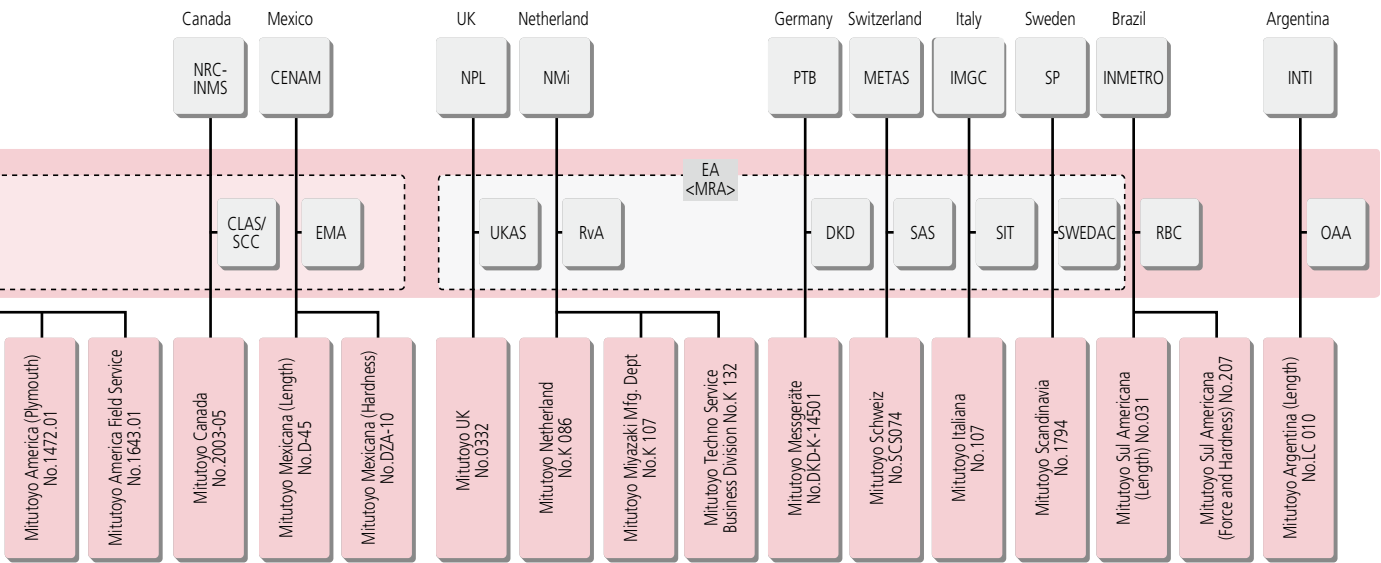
Canada
NRC-INMS

Mexico
CENAM

UK
NPL

Netherland
NMi

Germany
PTB

Switzerland
METAS

Italy
IMGC

Sweden
SP

Brazil
INMETRO

Argentina
INTI

EA
<MRA>

CLAS/SCC
EMA
UKAS
RvA
DKD
SAS
SIT
SWEDAC
RBC
OAA

Mitutoyo America (Plymouth)
No.1472.01

Mitutoyo America Field Service
No.1643.01

Mitutoyo Canada
No.2003-05

Mitutoyo Mexicana (Length)
No.D-45

Mitutoyo Mexicana (Hardness)
No.DZA-10

Mitutoyo UK
No.0332

Mitutoyo Netherland
No.K 086

Mitutoyo Miyazaki Mfg. Dept
No.K 107

Mitutoyo Techno Service
Business Division No.K 132

Mitutoyo Messgeräte
No.DKD-K-14501

Mitutoyo Schweiz
No.SCS074

Mitutoyo Italiana
No.107

Mitutoyo Scandinavia
No.1794

Mitutoyo Sul Americana
(Length) No.031

Mitutoyo Sul Americana
(Force and Hardness) No.207

Mitutoyo Argentina (Length)
No.LC 010